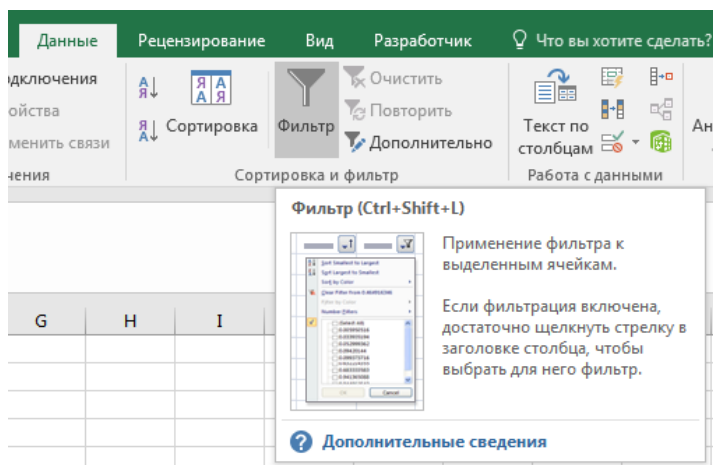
Данные Рецензирование Вид Разработчик Что вы хотите сделать?

дключения
ойства
менить связи
нения

Я А
А Я
Сортировка
Фильтр
Очистить
Повторить
Дополнительно
Сортировка и фильтр

Текст по столбцам
Работа с данными
Ан

Фильтр (Ctrl+Shift+L)

Sort Smallest to Largest
Sort Largest to Smallest
Sort by Color
Clear Filter From
Filter by Color
Number Filters
(Select All)
OK
Cancel

Применение фильтра к выделенным ячейкам.

Если фильтрация включена, достаточно щелкнуть стрелку в заголовке столбца, чтобы выбрать для него фильтр.

Дополнительные сведения

G H I